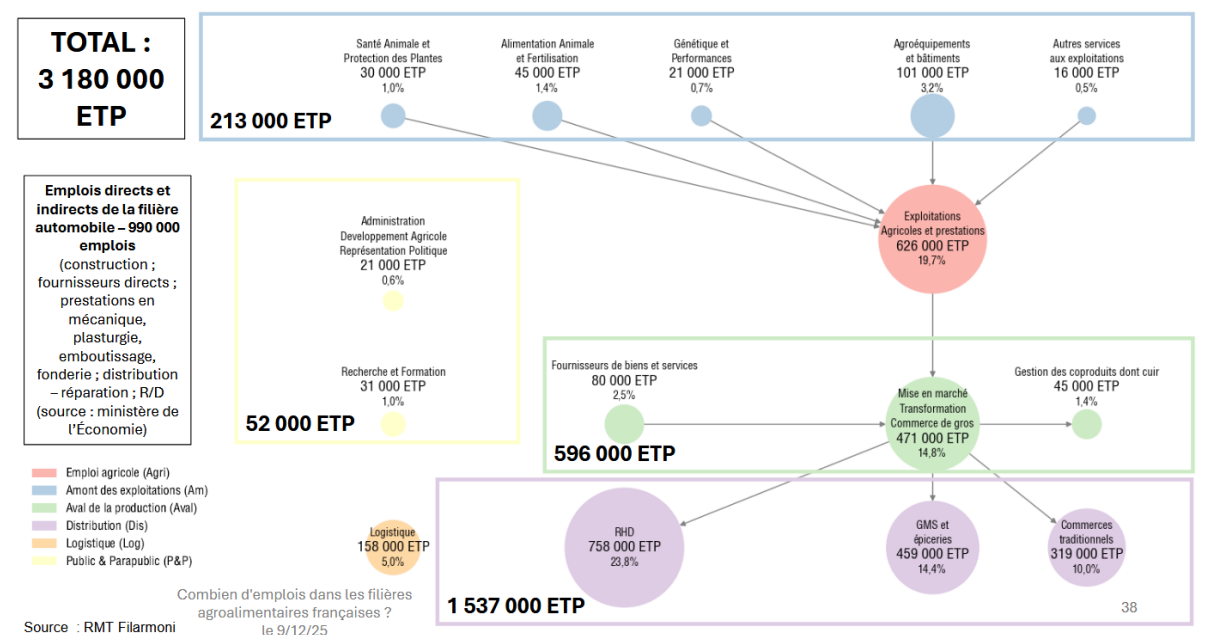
TOTAL : 3 180 000 ETP

Santé Animale et Protection des Plantes
30 000 ETP
1,0%

Alimentation Animale et Fertilisation
45 000 ETP
1,4%

Génétique et Performances
21 000 ETP
0,7%

Agroéquipements et bâtiments
101 000 ETP
3,2%

Autres services aux exploitations
16 000 ETP
0,5%

213 000 ETP

Emplois directs et indirects de la filière automobile – 990 000 emplois (construction ; fournisseurs directs ; prestations en mécanique, plasturgie, emboutissage, fonderie ; distribution – réparation ; R/D (source : ministère de l'Économie)

Administration
Developpement Agricole
Représentation Politique
21 000 ETP
0,6%

Recherche et Formation
31 000 ETP
1,0%

52 000 ETP

Exploitations Agricoles et prestations
626 000 ETP
19,7%

Fournisseurs de biens et services
80 000 ETP
2,5%

Mise en marché
Transformation
Commerce de gros
471 000 ETP
14,8%

Gestion des coproduits dont cuir
45 000 ETP
1,4%

596 000 ETP

Emploi agricole (Agri)
Amont des exploitations (Am)
Aval de la production (Aval)
Distribution (Dis)
Logistique (Log)
Public & Parapublic (P&P)

Logistique
158 000 ETP
5,0%

RHD
758 000 ETP
23,8%

GMS et épiceries
459 000 ETP
14,4%

Commerces traditionnels
319 000 ETP
10,0%

1 537 000 ETP

Combien d'emplois dans les filières agroalimentaires françaises ? le 9/12/25

38

Source : RMT Filarmoni